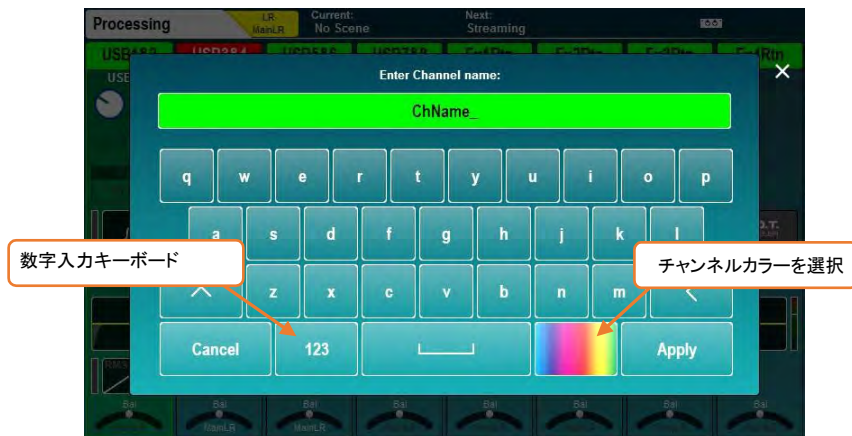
Processing
LR
MainLR
Current:
No Scene
Next:
Streaming
USB1&2
USB3&4
USB5&6
USB7&8
FX1Rtn
FX2Rtn
FX3Rtn
FX4Rtn
USB

Enter Channel name:
ChName_

q w e r t y u i o p
a s d f g h j k l
z x c v b n m
Cancel
123
Apply

数字入力キーボード
チャンネルカラーを選択

Bal
Bal
MainLR
Bal
MainLR
Bal
Bal
Bal
Bal
Bal